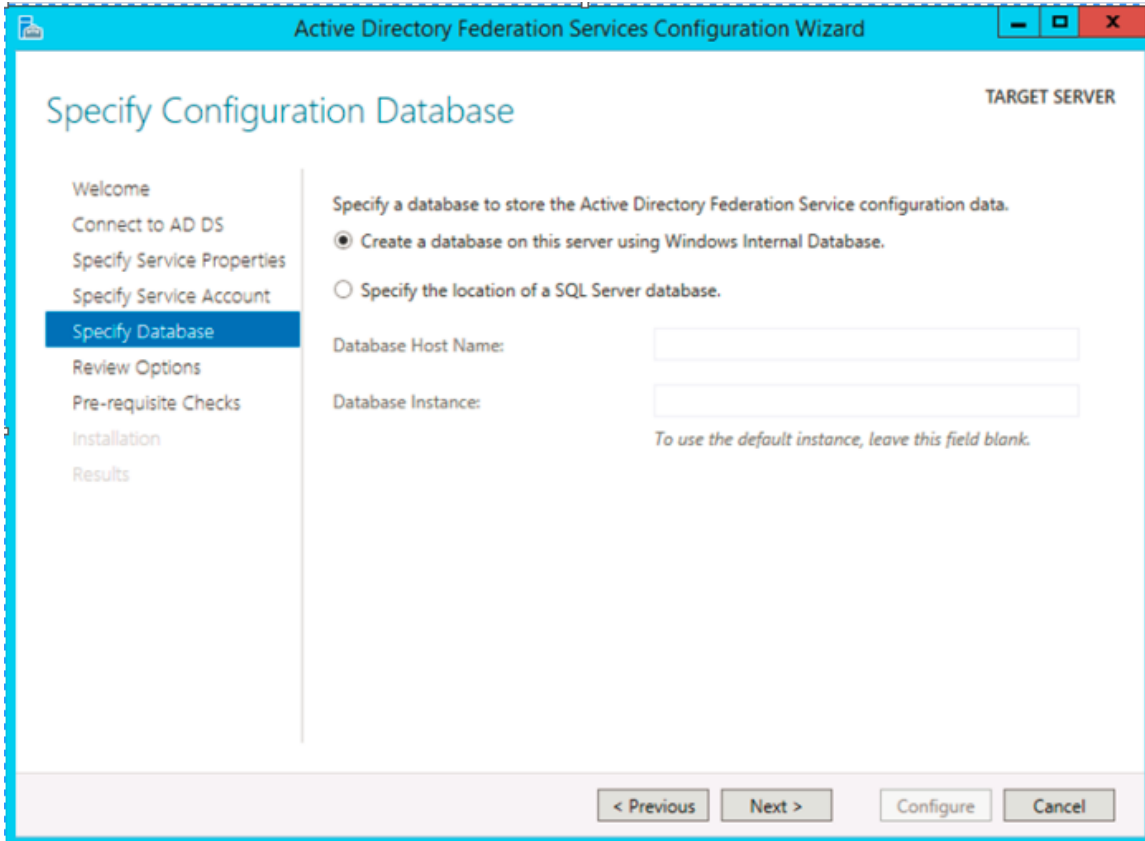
Active Directory Federation Services Configuration Wizard

Specify Configuration Database

TARGET SERVER

Welcome
Connect to AD DS
Specify Service Properties
Specify Service Account
Specify Database
Review Options
Pre-requisite Checks
Installation
Results

Specify a database to store the Active Directory Federation Service configuration data.

Create a database on this server using Windows Internal Database.

Specify the location of a SQL Server database.

Database Host Name:

Database Instance:

To use the default instance, leave this field blank.

< Previous
Next >
Configure
Cancel